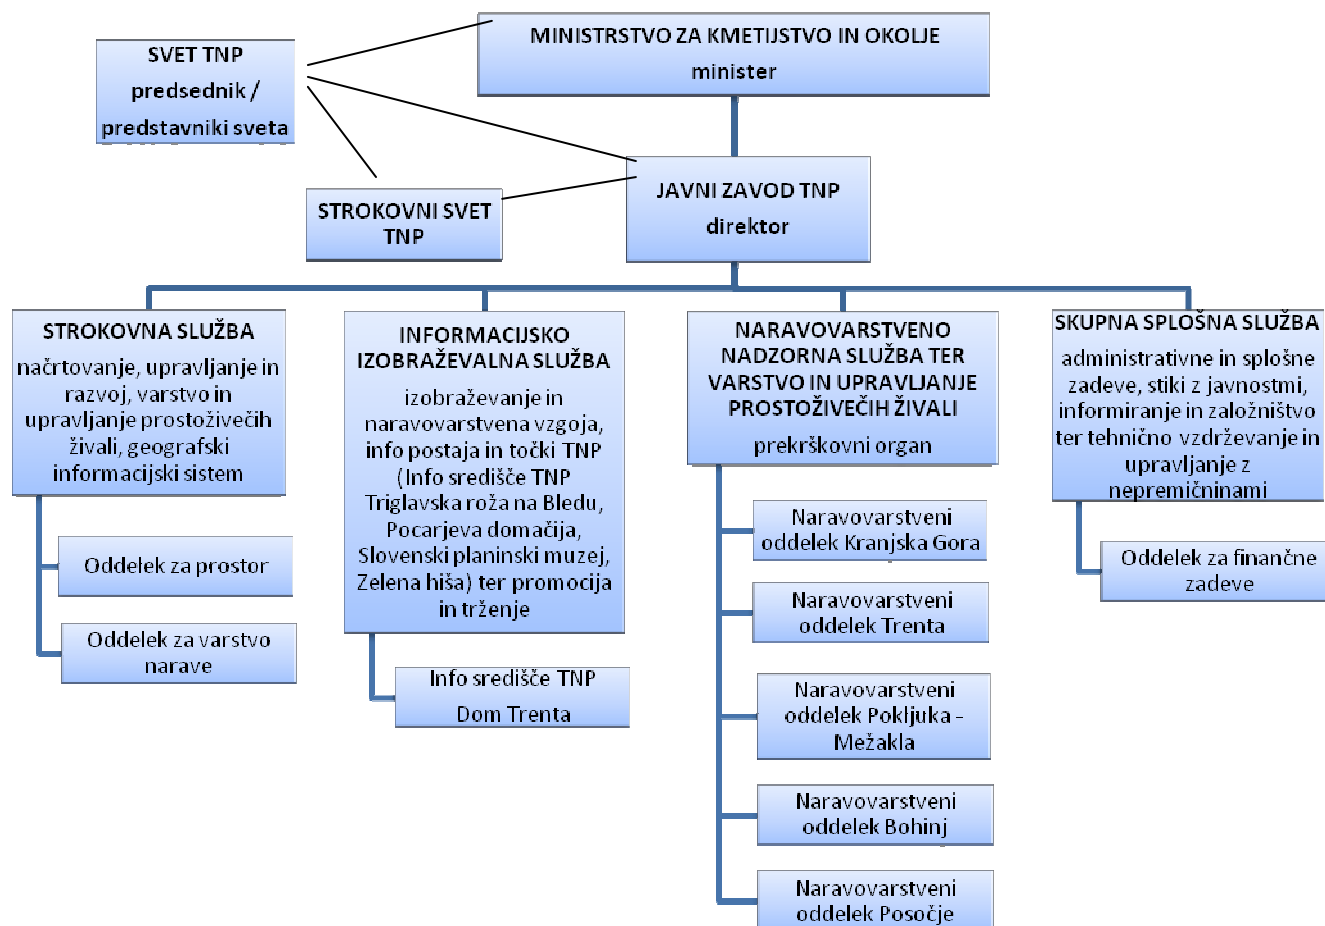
MINISTRSTVO ZA KMETIJSTVO IN OKOLJE
minister

SVET TNP
predsednik /
predstavniki sveta

STROKOVNI SVET TNP

JAVNI ZAVOD TNP
direktor

STROKOVNA SLUŽBA
načrtovanje, upravljanje in razvoj, varstvo in upravljanje prostoživečih živali, geografski informacijski sistem

Oddelek za prostor

Oddelek za varstvo narave

INFORMACIJSKO IZOBRAŽEVALNA SLUŽBA
izobraževanje in naravovarstvena vzgoja, info postaja in točki TNP (Info središče TNP Triglavska roža na Bledu, Pocarjeva domačija, Slovenski planinski muzej, Zelena hiša) ter promocija in trženje

Info središče TNP Dom Trenta

NARAVOVARSTVENO NADZORNA SLUŽBA TER VARSTVO IN UPRAVLJANJE PROSTOŽIVEČIH ŽIVALI
prekrškovni organ

Naravovarstveni oddelek Kranjska Gora

Naravovarstveni oddelek Trenta

Naravovarstveni oddelek Pokljuka - Mežakla

Naravovarstveni oddelek Bohinj

Naravovarstveni oddelek Posočje

SKUPNA SPLOŠNA SLUŽBA
administrativne in splošne zadeve, stiki z javnostmi, informiranje in založništvo ter tehnično vzdrževanje in upravljanje z nepremičninami

Oddelek za finančne zadeve